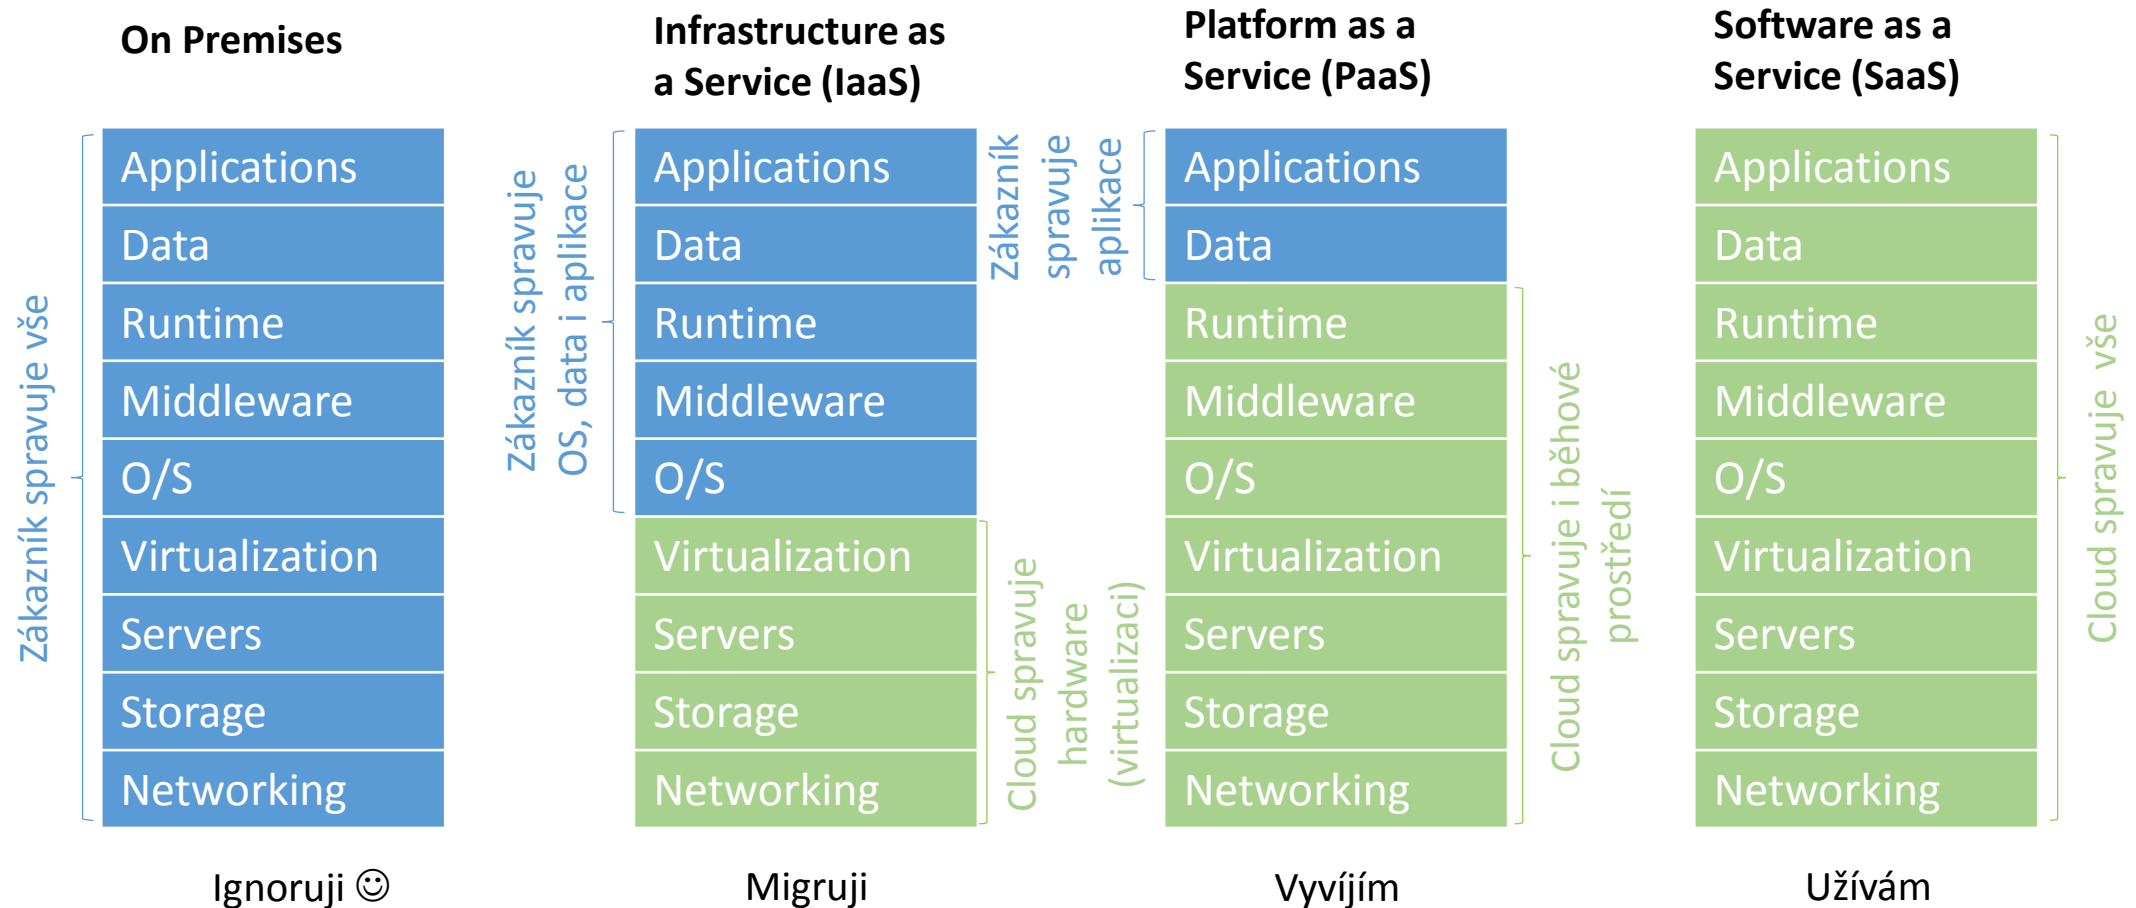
On Premises

Zákazník spravuje vše

Applications
Data
Runtime
Middleware
O/S
Virtualization
Servers
Storage
Networking

Ignoruji ☺

Infrastructure as a Service (IaaS)

Zákazník spravuje OS, data i aplikace

Applications
Data
Runtime
Middleware
O/S
Virtualization
Servers
Storage
Networking

Cloud spravuje hardware (virtualizaci)

Migruji

Platform as a Service (PaaS)

Zákazník spravuje aplikace

Applications
Data
Runtime
Middleware
O/S
Virtualization
Servers
Storage
Networking

Cloud spravuje i běhové prostředí

Vyvíjím

Software as a Service (SaaS)

Applications
Data
Runtime
Middleware
O/S
Virtualization
Servers
Storage
Networking

Cloud spravuje vše

Užívám